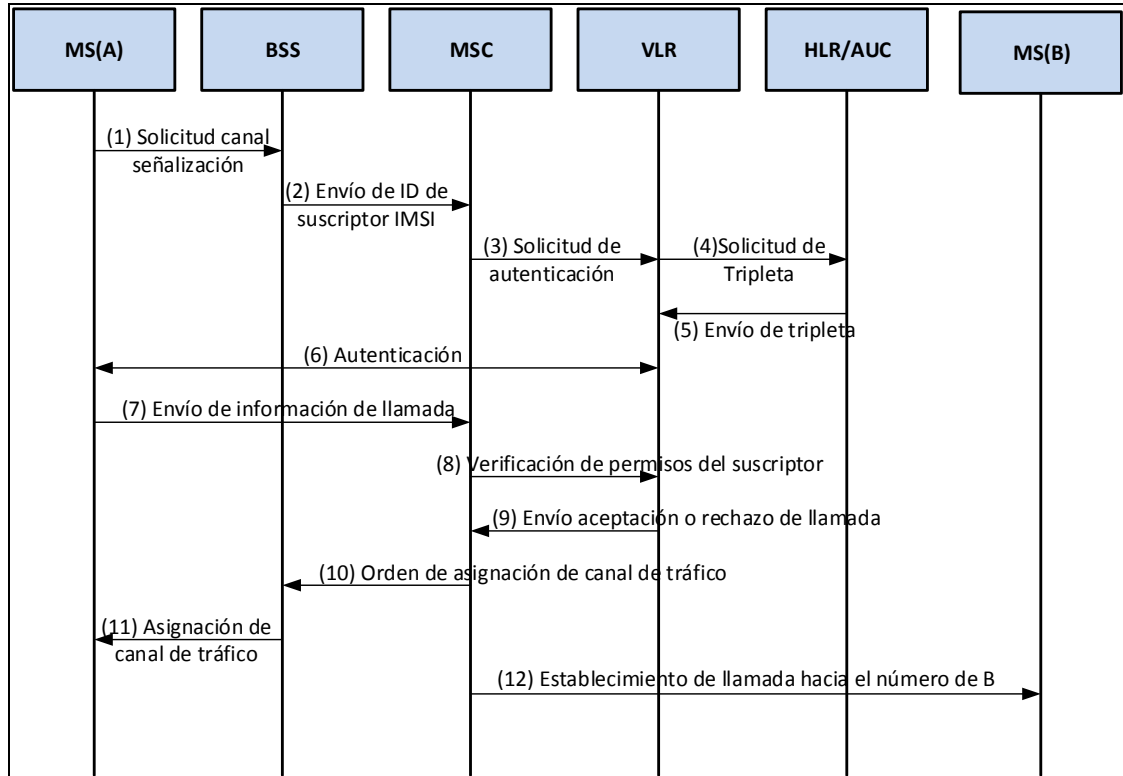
MS(A)

BSS

MSC

VLR

HLR/AUC

MS(B)

(1) Solicitud canal señalización

(2) Envío de ID de suscriptor IMSI

(3) Solicitud de autenticación

(4)Solicitud de Tripleta

(5) Envío de tripleta

(6) Autenticación

(7) Envío de información de llamada

(8) Verificación de permisos del suscriptor

(9) Envío aceptación o rechazo de llamada

(10) Orden de asignación de canal de tráfico

(11) Asignación de canal de tráfico

(12) Establecimiento de llamada hacia el número de B